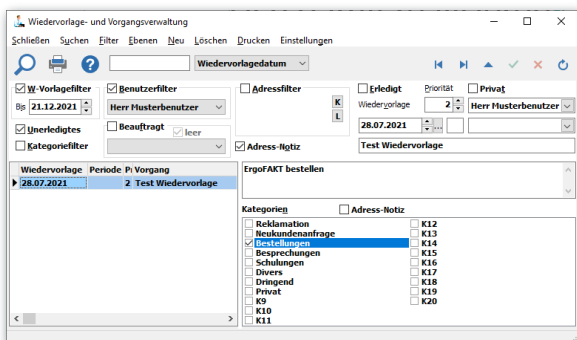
Wiedervorlage- und Vorgangsverwaltung

Schließen Suchen Filter Ebenen Neu Löschen Drucken Einstellungen

Wiedervorlagedatum

W-Vorlagefilter
Bis 21.12.2021
Unerledigtes
Kategoriefilter

Benutzerfilter
Herr Musterbenutzer
Beauftragt
leer

Adressfilter
K
L

Adress-Notiz

Erledigt
Priorität
Privat
Wiedervorlage 2
Herr Musterbenutzer
28.07.2021

Test Wiedervorlage

| Wiedervorlage | Periode | Pi | Vorgang |
|---|---|---|---|
| 28.07.2021 | | 2 | Test Wiedervorlage |

ErgoFAKT bestellen

Kategorien
Adress-Notiz

Reklamation
Neukundenanfrage
Bestellungen
Besprechungen
Schulungen
Divers
Dringend
Privat
K9
K10
K11
K12
K13
K14
K15
K16
K17
K18
K19
K20